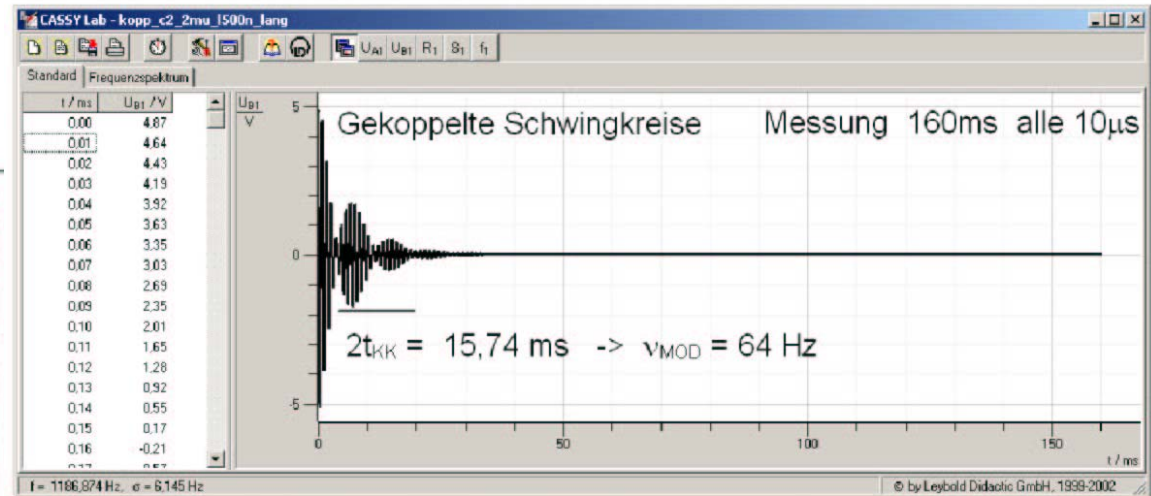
CASSY Lab - kopp_c2_2mu_l500n_lang

$U_{A1}$ $U_{B1}$ $R_1$ $S_1$ $f_1$

Standard | Frequenzspektrum

| t / ms | $U_{B1}$ / V |
|---|---|
| 0,00 | 4,87 |
| 0,01 | 4,64 |
| 0,02 | 4,43 |
| 0,03 | 4,19 |
| 0,04 | 3,92 |
| 0,05 | 3,63 |
| 0,06 | 3,35 |
| 0,07 | 3,03 |
| 0,08 | 2,69 |
| 0,09 | 2,35 |
| 0,10 | 2,01 |
| 0,11 | 1,65 |
| 0,12 | 1,28 |
| 0,13 | 0,92 |
| 0,14 | 0,55 |
| 0,15 | 0,17 |
| 0,16 | -0,21 |
| 0,17 | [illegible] |

$U_{B1}$
V

5

0

-5

Gekoppelte Schwingkreise

Messung 160ms alle 10µs

$2t_{KK}$ = 15,74 ms -> $\nu_{MOD}$ = 64 Hz

0 50 100 150

t / ms

f = 1186,874 Hz, σ = 6,145 Hz

© by Leybold Didactic GmbH, 1999-2002